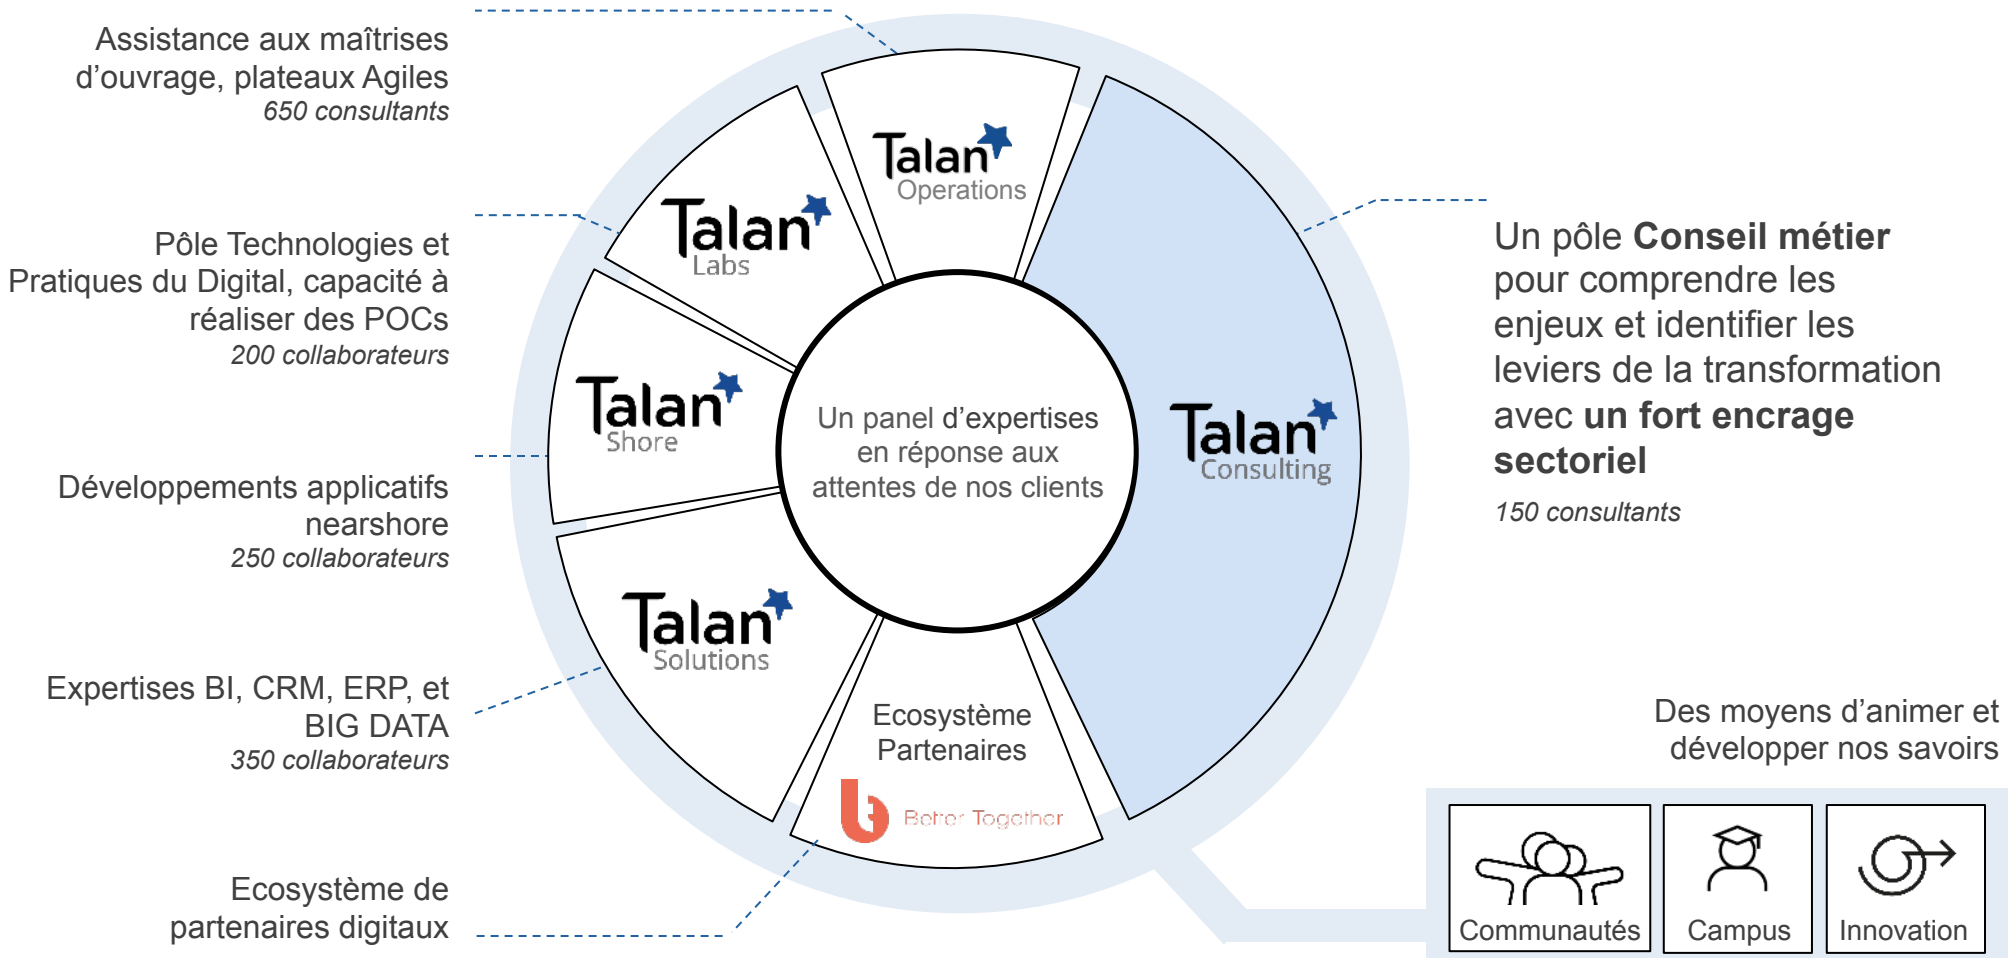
Assistance aux maîtrises d’ouvrage, plateaux Agiles
650 consultants

Pôle Technologies et Pratiques du Digital, capacité à réaliser des POCs
200 collaborateurs

Développements applicatifs nearshore
250 collaborateurs

Expertises BI, CRM, ERP, et BIG DATA
350 collaborateurs

Ecosystème de partenaires digitaux

Talan Operations

Talan Labs

Talan Shore

Talan Solutions

Ecosystème Partenaires

Better Together

Un panel d’expertises en réponse aux attentes de nos clients

Talan Consulting

Un pôle **Conseil métier** pour comprendre les enjeux et identifier les leviers de la transformation avec **un fort encrage sectoriel**
150 consultants

Des moyens d’animer et développer nos savoirs

Communautés

Campus

Innovation